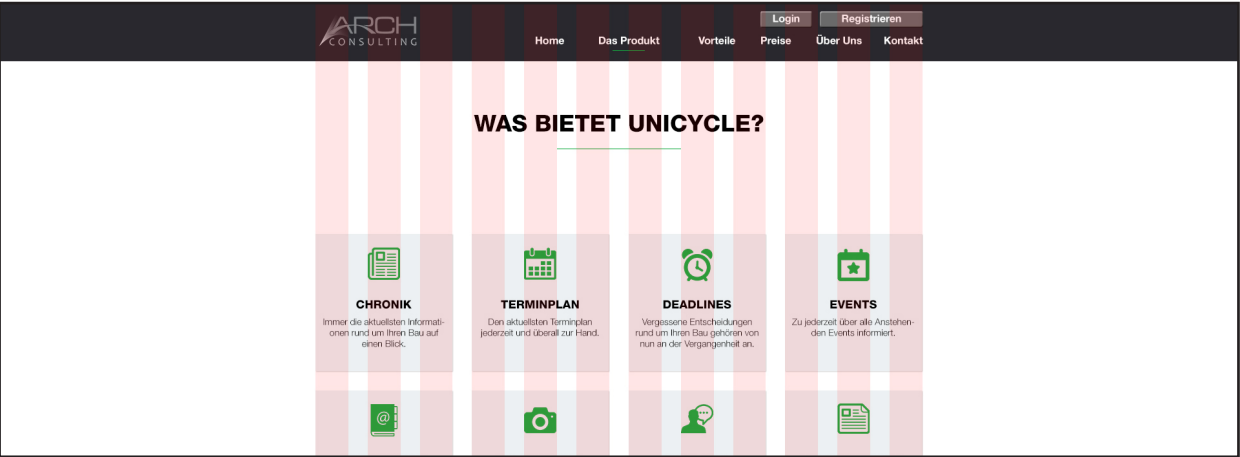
ARCH CONSULTING

Login Registrieren

Home Das Produkt Vorteile Preise Über Uns Kontakt

WAS BIETET UNICYCLE?

CHRONIK

Immer die aktuellsten Informationen rund um Ihren Bau auf einen Blick.

TERMINPLAN

Den aktuellsten Terminplan jederzeit und überall zur Hand.

DEADLINES

Vergessene Entscheidungen rund um Ihren Bau gehören von nun an der Vergangenheit an.

EVENTS

Zu jederzeit über alle Anstehenden Events informiert.